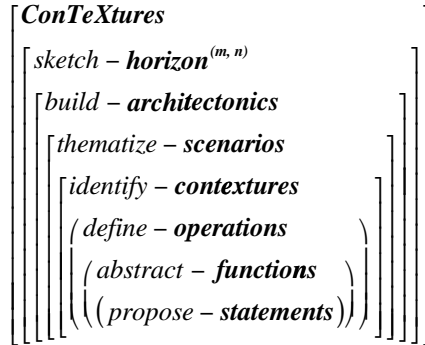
$\left[\begin{array}{l} \textbf{ConTeXtures} \\ \left[\begin{array}{l} sketch - \textbf{horizon}^{(m,n)} \\ \left[\begin{array}{l} build - \textbf{architectonics} \\ \left[\begin{array}{l} thematize - \textbf{scenarios} \\ \left[\begin{array}{l} identify - \textbf{contextures} \\ \left(\begin{array}{l} define - \textbf{operations} \\ \left(\begin{array}{l} abstract - \textbf{functions} \\ \left(propose - \textbf{statements}\right) \end{array}\right) \end{array}\right) \end{array}\right] \end{array}\right] \end{array}\right] \end{array}\right] \end{array}\right.$